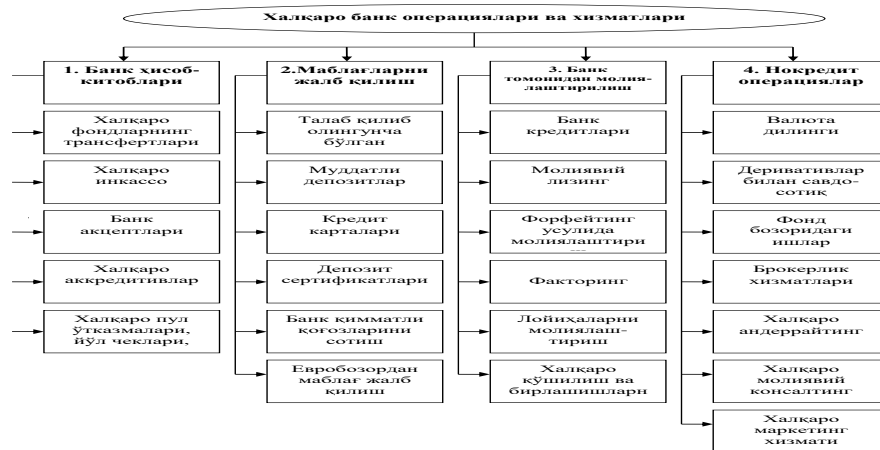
Халқаро банк операциялари ва хизматлари

1. Банк хисоб-китоблари

Халқаро фондларнинг трансфертлари

Халқаро инкассо

Банк акцептлари

Халқаро аккредитивлар

Халқаро пул ўтказмалари, йўл чеклари,

2.Маблағларни жалб қилиш

Талаб қилиб олингунча бўлган

Муддатли депозитлар

Кредит карталари

Депозит сертификатлари

Банк қимматли қоғозларини сотиш

Евробозордан маблағ жалб қилиш

3. Банк томонидан молиялаштирилиш

Банк кредитлари

Молиявий лизинг

Форфейтинг усулида молиялаштири

Факторинг

Лойиҳаларни молиялаш-тириш

Халқаро қўшилиш ва бирлашишларн

4. Нокредит операциялар

Валюта дилинги

Деривативлар билан савдо-сотик

Фонд бозоридаги ишлар

Брокерлик хизматлари

Халқаро андеррайтинг

Халқаро молиявий консалтинг

Халқаро маркетинг хизмати